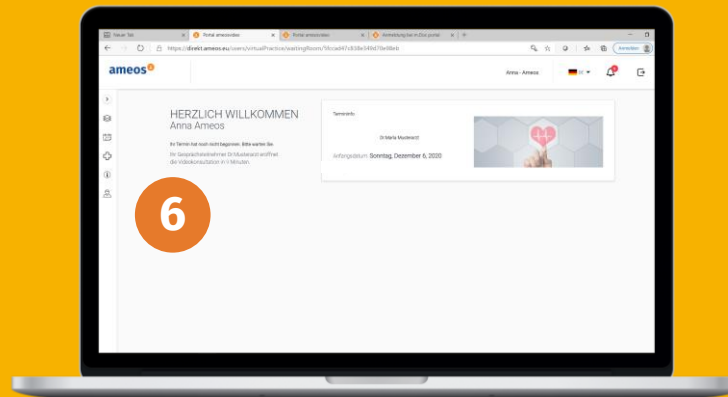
Neuer Tab | Portal ameosvideo | Portal ameosvideo | Anmeldung bei m-Doc portal | +

https://direkt.ameos.eu/users/virtualPractice/waitingRoom/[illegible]

Anmelden

ameos

Anna - Ameos

HERZLICH WILLKOMMEN
Anna Ameos

Ihr Termin hat noch nicht begonnen. Bitte warten Sie.

Ihr Gesprächsteilnehmer Dr.Musterarzt eröffnet die Videokonsultation in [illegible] Minuten.

Termininfo

Dr.Maria Musterarzt

Anfangsdatum Sonntag, Dezember 6, 2020

6